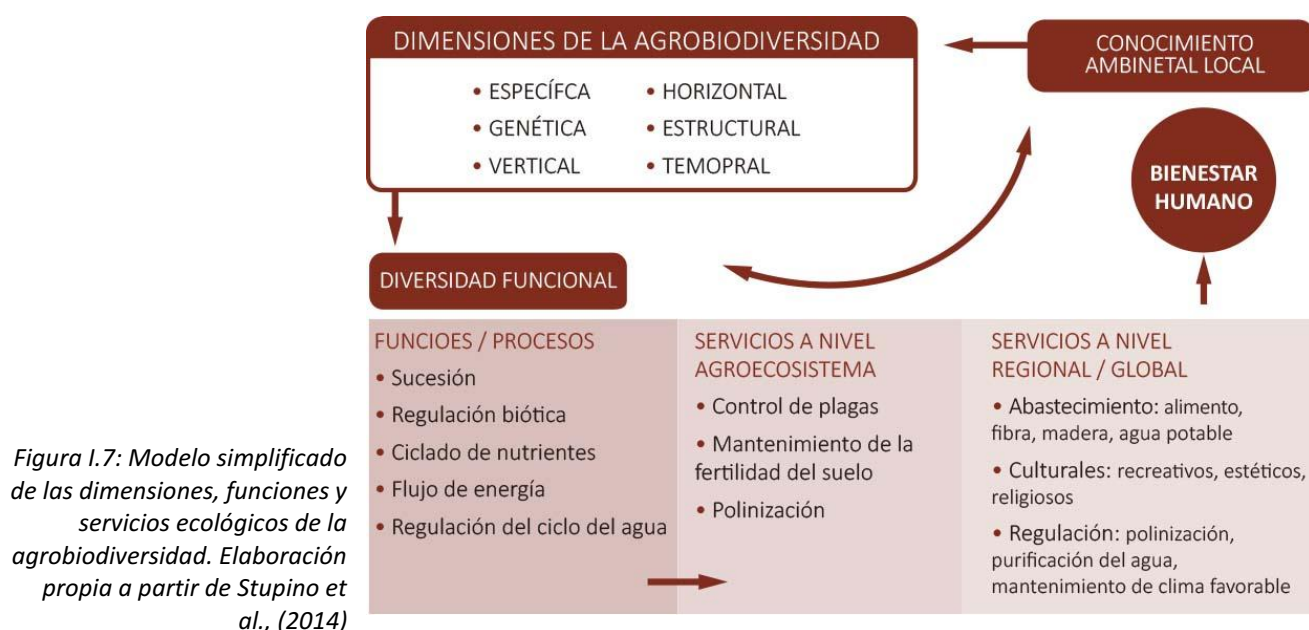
DIMENSIONES DE LA AGROBIODIVERSIDAD

• ESPECÍFCA
• GENÉTICA
• VERTICAL
• HORIZONTAL
• ESTRUCTURAL
• TEMOPRAL

CONOCIMIENTO AMBINETAL LOCAL

BIENESTAR HUMANO

DIVERSIDAD FUNCIONAL

FUNCIOES / PROCESOS
• Sucesión
• Regulación biótica
• Ciclado de nutrientes
• Flujo de energía
• Regulación del ciclo del agua

SERVICIOS A NIVEL AGROECOSISTEMA
• Control de plagas
• Mantenimiento de la fertilidad del suelo
• Polinización

SERVICIOS A NIVEL REGIONAL / GLOBAL
• Abastecimiento: alimento, fibra, madera, agua potable
• Culturales: recreativos, estéticos, religiosos
• Regulación: polinización, purificación del agua, mantenimiento de clima favorable

Figura I.7: Modelo simplificado de las dimensiones, funciones y servicios ecológicos de la agrobiodiversidad. Elaboración propia a partir de Stupino et al., (2014)